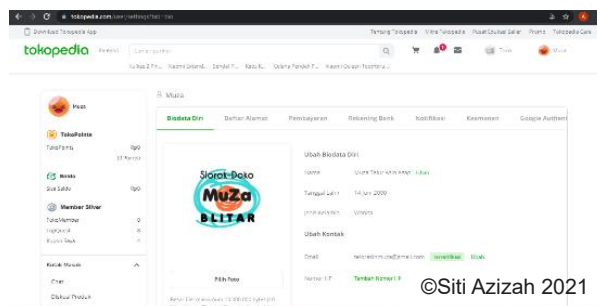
tokopedia.com/user/settings?tab=bio

Download Tokopedia App

Tentang Tokopedia Mitra Tokopedia Pusat Edukasi Seller Promo Tokopedia Care

tokopedia Kategori Cari barang/toko

Toko Muza

Muza

Muza

TokoPoints

TokoPoints Rp0

Saldo

Member Silver

Kotak Masuk

Chat

Diskusi Produk

Muza

Biodata Diri Daftar Alamat Pembayaran Rekening Bank Notifikasi Keamanan Google Authent

Ubah Biodata Diri

Nama

Tanggal Lahir

Jenis Kelamin

Ubah Kontak

Email

Nomor HP Tambah Nomor HP

Pilih Foto

Sloroknoko
MuZa
BLITAR

©Siti Azizah 2021